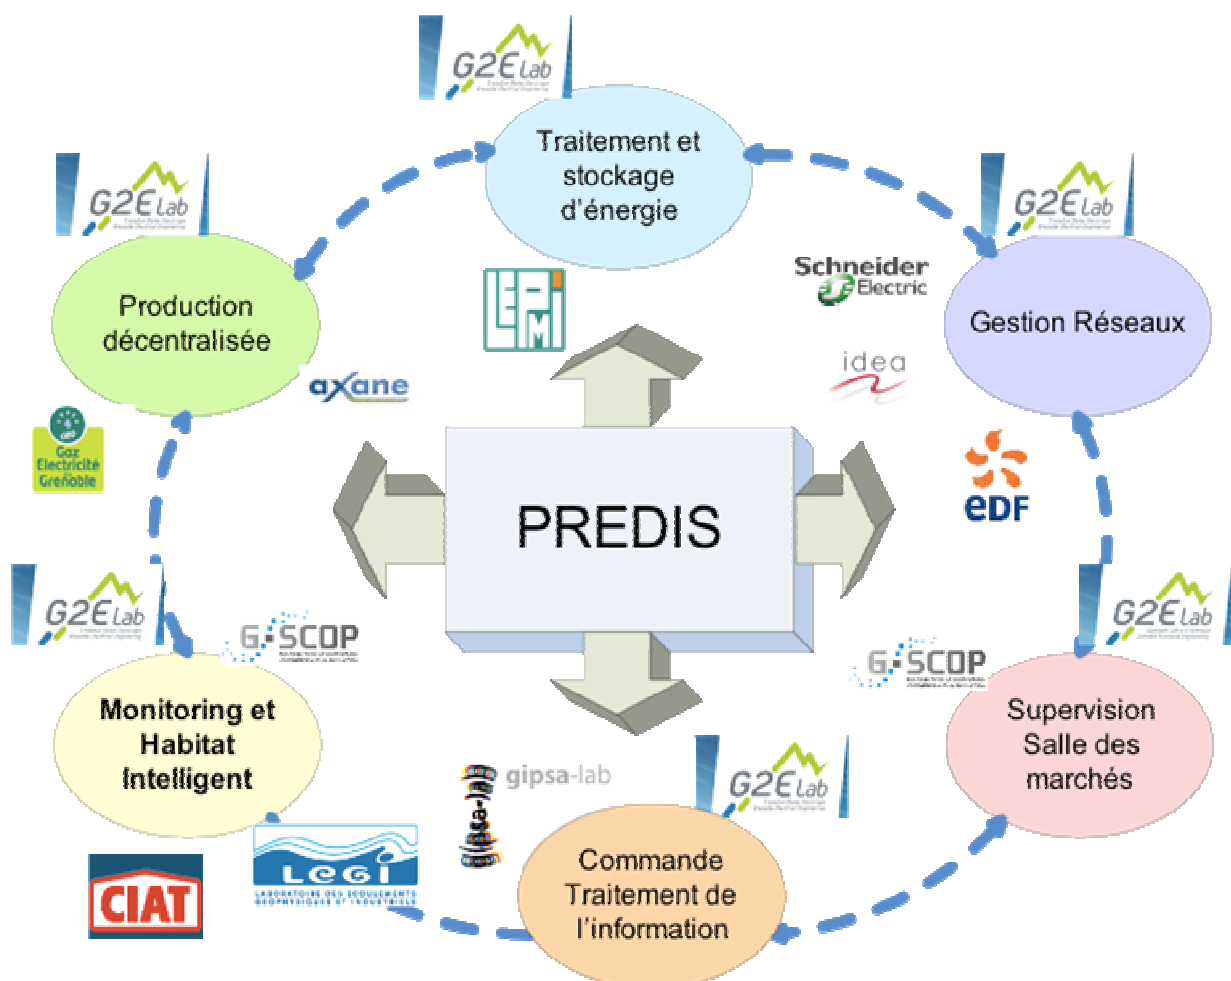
G2E Lab

Traitement et stockage d'énergie

G2E Lab

Production décentralisée

G2E Lab

Schneider Electric

Gestion Réseaux

LEPMI

axane

idea

Gaz Electricité Grenoble

PREDIS

EDF

G2E Lab

G-SCOP

G2E Lab

G-SCOP

Monitoring et Habitat Intelligent

Supervision Salle des marchés

gipsa-lab

G2E Lab

LEGI
LABORATOIRE DES ECOULEMENTS GEOPHYSIQUES ET INDUSTRIELS

Commande Traitement de l'information

CIAT